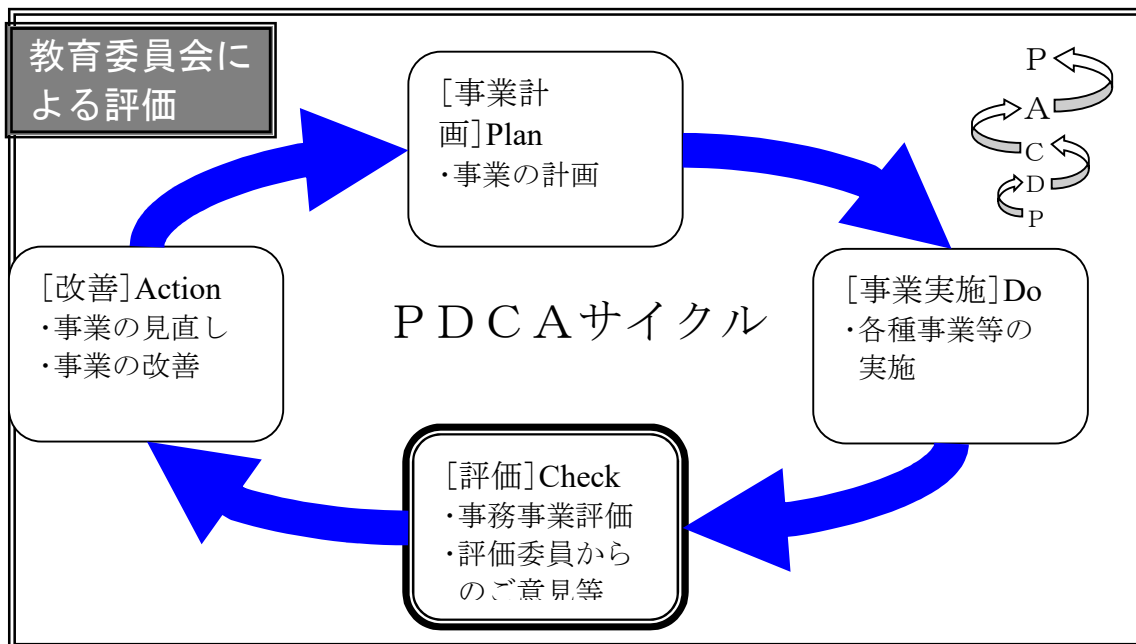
教育委員会による評価

［事業計画］Plan
・事業の計画

P
A
C
D
P

［改善］Action
・事業の見直し
・事業の改善

ＰＤＣＡサイクル

［事業実施］Do
・各種事業等の実施

［評価］Check
・事務事業評価
・評価委員からのご意見等